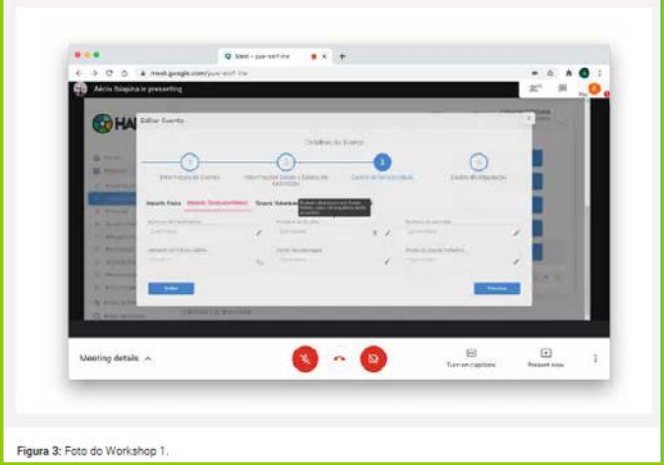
Meet – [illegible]

meet.google.com/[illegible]

Alécio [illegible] is presenting

HA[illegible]

Editar Evento

Detalhes do Evento

1 Informações do Evento

2 Informações Gerais e Dados de Extensão

3 Quadro de Vencimento

4 Quadro de Atualização

Impacto Físico

Impacto Socioeconômico

Grau de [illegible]

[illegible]

Voltar

Próximo

Meeting details

Turn on captions

Present now

Figura 3: Foto do Workshop 1.